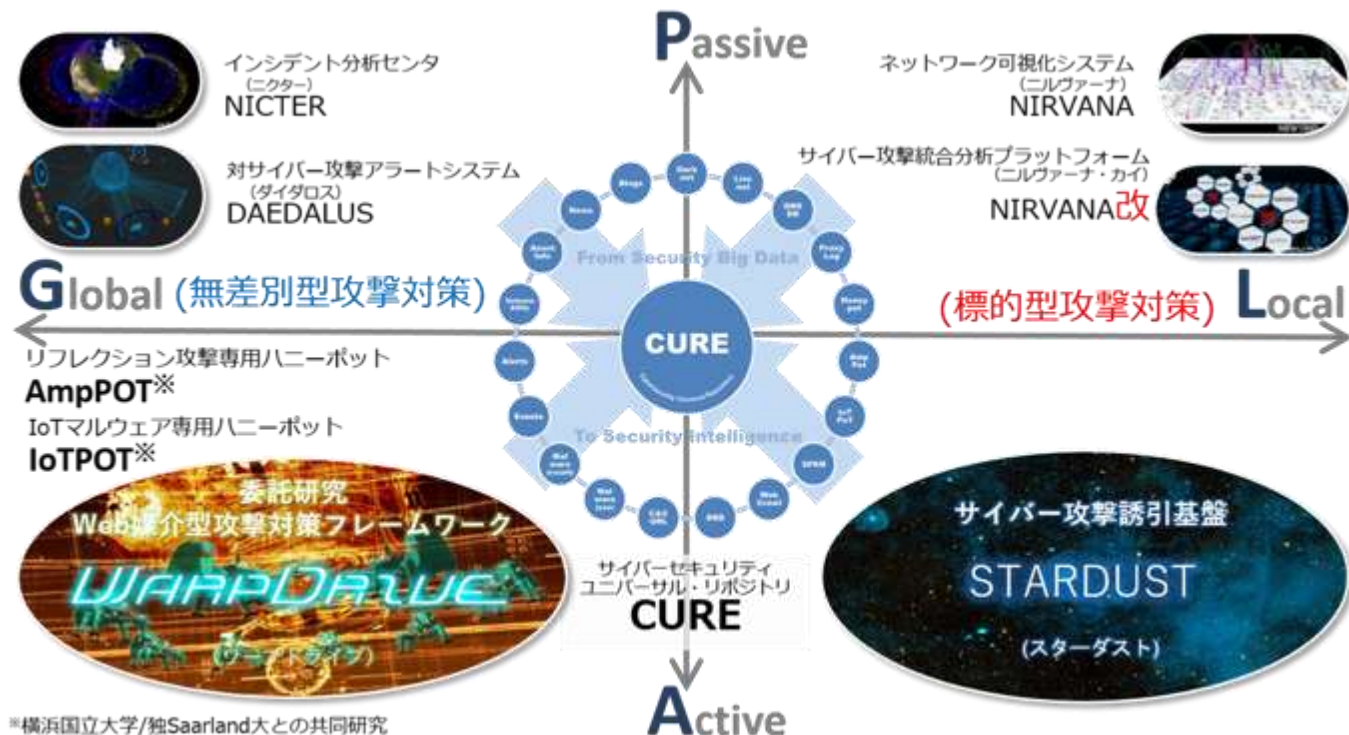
Passive

インシデント分析センタ
(ニクター)
NICTER

対サイバー攻撃アラートシステム
(ダイダロス)
DAEDALUS

ネットワーク可視化システム
(ニルヴァーナ)
NIRVANA

サイバー攻撃統合分析プラットフォーム
(ニルヴァーナ・カイ)
NIRVANA改

Global (無差別型攻撃対策)

(標的型攻撃対策) Local

Dark net
Live net
DNS DB
Proxy Log
Honey pot
Blog
News
Asset Info
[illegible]
Alerts
Events
Mal ware
Mal ware
C&C URL
DGA
Web Crawl
SPAM
IoT PoT
Amp Pot

From Security Big Data
CURE
To Security Intelligence

リフレクション攻撃専用ハニーポット
AmpPOT※
IoTマルウェア専用ハニーポット
IoTPOT※

委託研究
Web媒介型攻撃対策フレームワーク
WarpDrive
(ワープドライブ)

サイバーセキュリティ
ユニバーサル・リポジトリ
CURE

サイバー攻撃誘引基盤
STARDUST
(スターダスト)

※横浜国立大学/独Saarland大との共同研究

Active